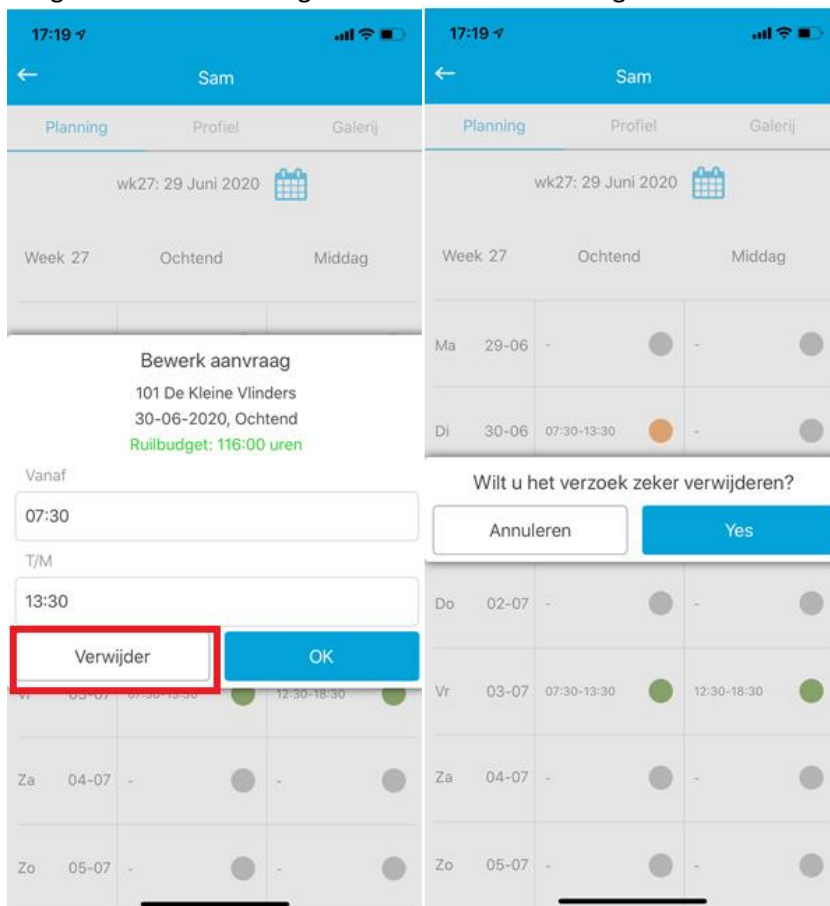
17:19

←

Sam

Planning

Profiel

Galerij

wk27: 29 Juni 2020

Week 27

Ochtend

Middag

Bewerk aanvraag

101 De Kleine Vlinders

30-06-2020, Ochtend

Ruilbudget: 116:00 uren

Vanaf

07:30

T/M

13:30

Verwijder

OK

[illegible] 07:30-13:30 12:30-18:30

Za 04-07 - -

Zo 05-07 - -

17:19

←

Sam

Planning

Profiel

Galerij

wk27: 29 Juni 2020

Week 27

Ochtend

Middag

Ma 29-06 - -

Di 30-06 07:30-13:30 -

Wilt u het verzoek zeker verwijderen?

Annuleren

Yes

Do 02-07 - -

Vr 03-07 07:30-13:30 12:30-18:30

Za 04-07 - -

Zo 05-07 - -